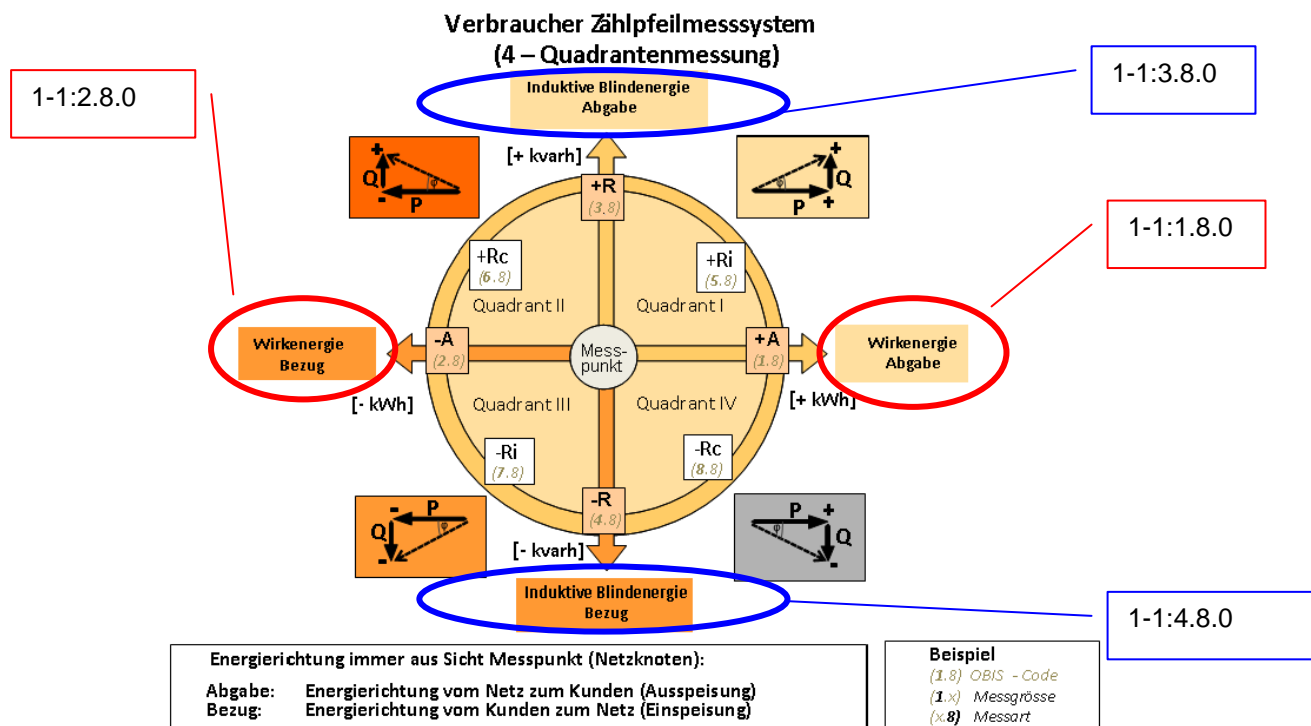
Verbraucher Zählpfeilmesssystem
(4 – Quadrantenmessung)

1-1:2.8.0

Induktive Blindenergie
Abgabe

1-1:3.8.0

[+ kvarh]

+
Q
-
P

+R
(3.8)

+
Q
P
+

1-1:1.8.0

+Rc
(6.8)

+Ri
(5.8)

Quadrant II

Quadrant I

Wirkenergie
Bezug

-A
(2.8)

Mess-
punkt

+A
(1.8)

Wirkenergie
Abgabe

[- kWh]

Quadrant III

Quadrant IV

[+ kWh]

-Ri
(7.8)

-Rc
(8.8)

-
P
Q
-

-R
(4.8)

P
+
Q
-

[- kvarh]

Induktive Blindenergie
Bezug

1-1:4.8.0

Energierichtung immer aus Sicht Messpunkt (Netzknoten):

Abgabe: Energierichtung vom Netz zum Kunden (Ausspeisung)
Bezug: Energierichtung vom Kunden zum Netz (Einspeisung)

Beispiel
(1.8) OBIS - Code
(1.x) Messgrösse
(x.8) Messart